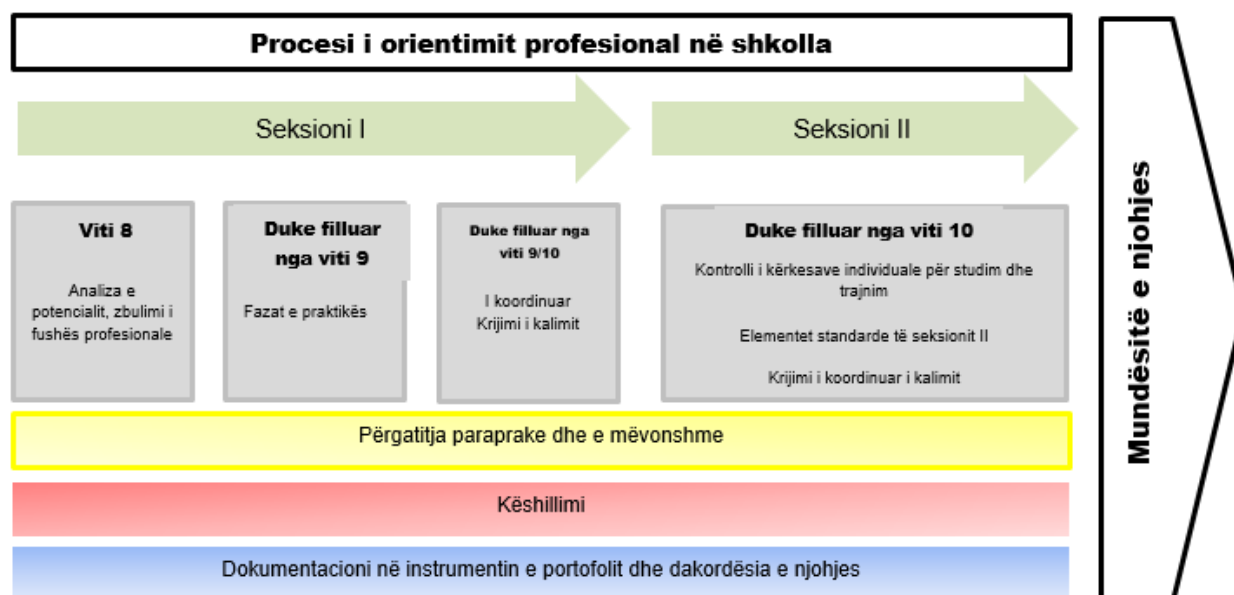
Procesi i orientimit profesional në shkolla

Seksioni I

Seksioni II

Viti 8

Analiza e potencialit, zbulimi i fushës profesionale

Duke filluar nga viti 9

Fazat e praktikës

Duke filluar nga viti 9/10

I koordinuar Krijimi i kalimit

Duke filluar nga viti 10

Kontrolli i kërkesave individuale për studim dhe trajnim

Elementet standarde të seksionit II

Krijimi i koordinuar i kalimit

Përgatitja paraprake dhe e mëvonshme

Këshillimi

Dokumentacioni në instrumentin e portofolit dhe dakordësia e njohjes

Mundësitë e njohjes